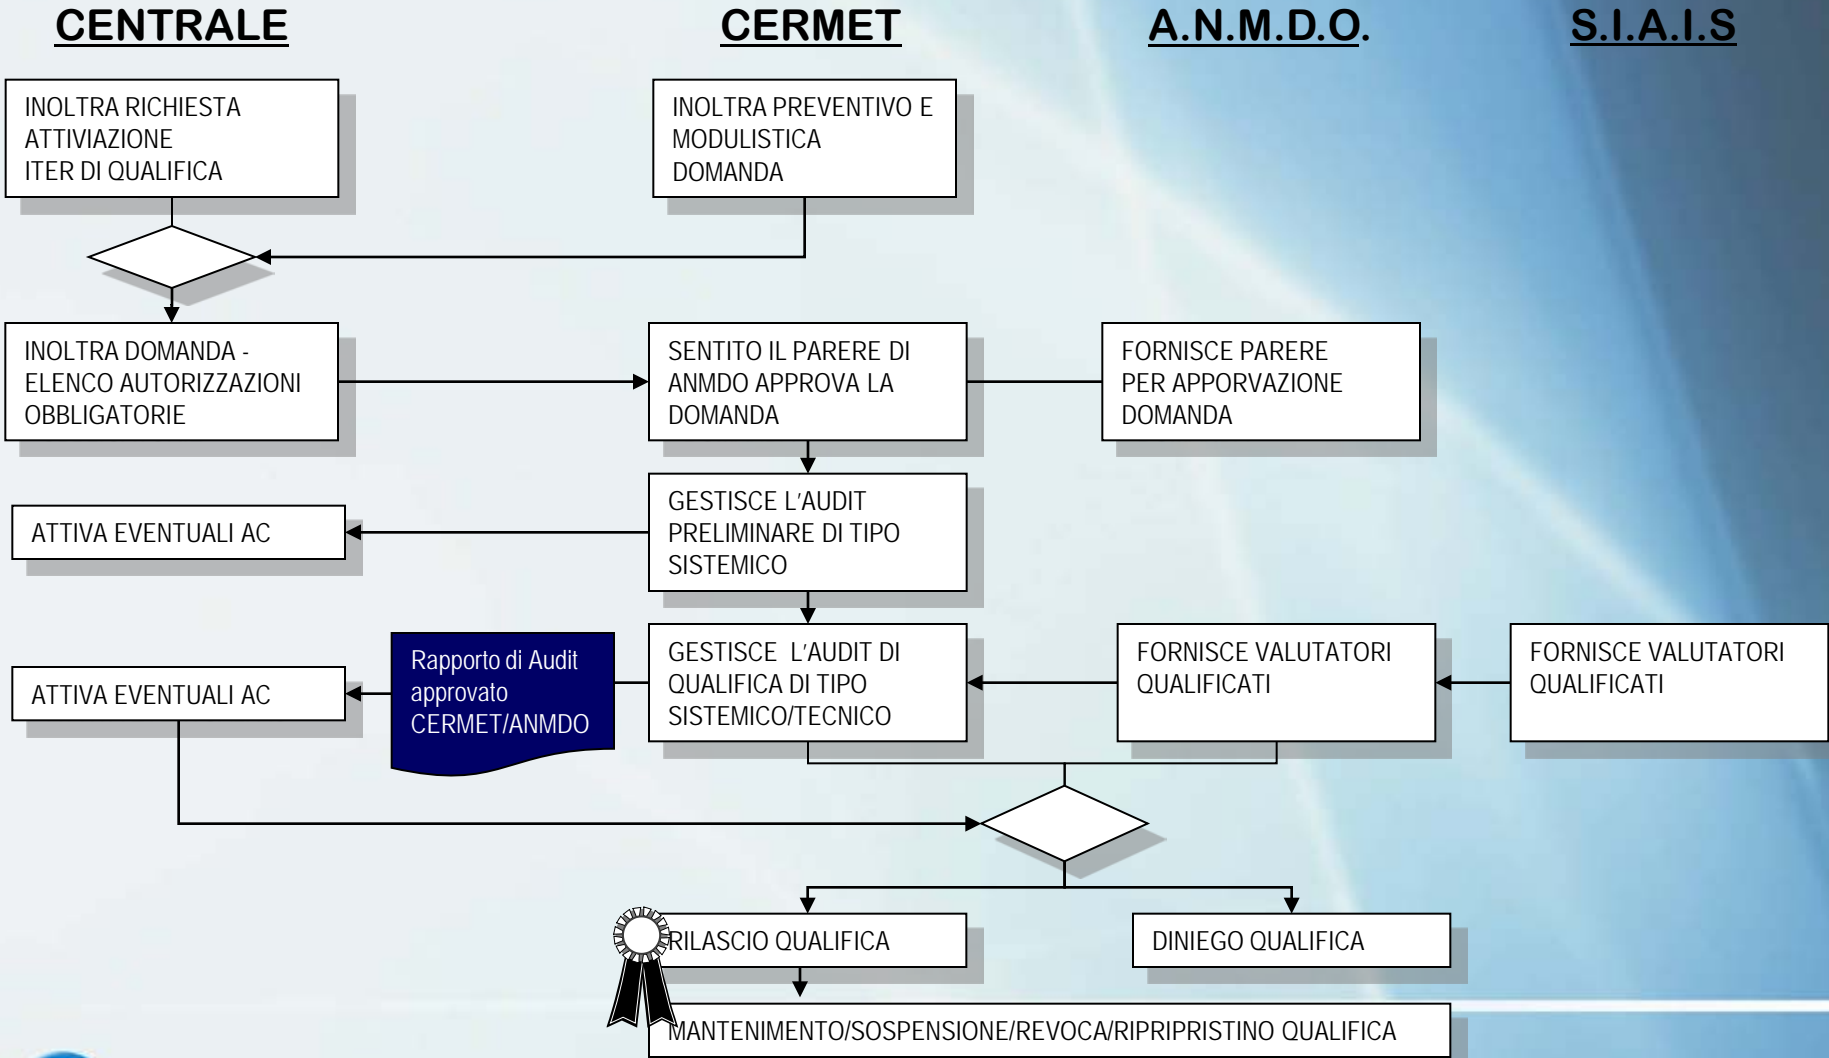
CENTRALE

CERMET

A.N.M.D.O.

S.I.A.I.S

INOLTRA RICHIESTA ATTIVIAZIONE ITER DI QUALIFICA

INOLTRA PREVENTIVO E MODULISTICA DOMANDA

INOLTRA DOMANDA - ELENCO AUTORIZZAZIONI OBBLIGATORIE

SENTITO IL PARERE DI ANMDO APPROVA LA DOMANDA

FORNISCE PARERE PER APPORVAZIONE DOMANDA

ATTIVA EVENTUALI AC

GESTISCE L'AUDIT PRELIMINARE DI TIPO SISTEMICO

ATTIVA EVENTUALI AC

Rapporto di Audit approvato CERMET/ANMDO

GESTISCE L'AUDIT DI QUALIFICA DI TIPO SISTEMICO/TECNICO

FORNISCE VALUTATORI QUALIFICATI

FORNISCE VALUTATORI QUALIFICATI

RILASCIO QUALIFICA

DINIEGO QUALIFICA

MANTENIMENTO/SOSPENSIONE/REVOCA/RIPRIPRISTINO QUALIFICA